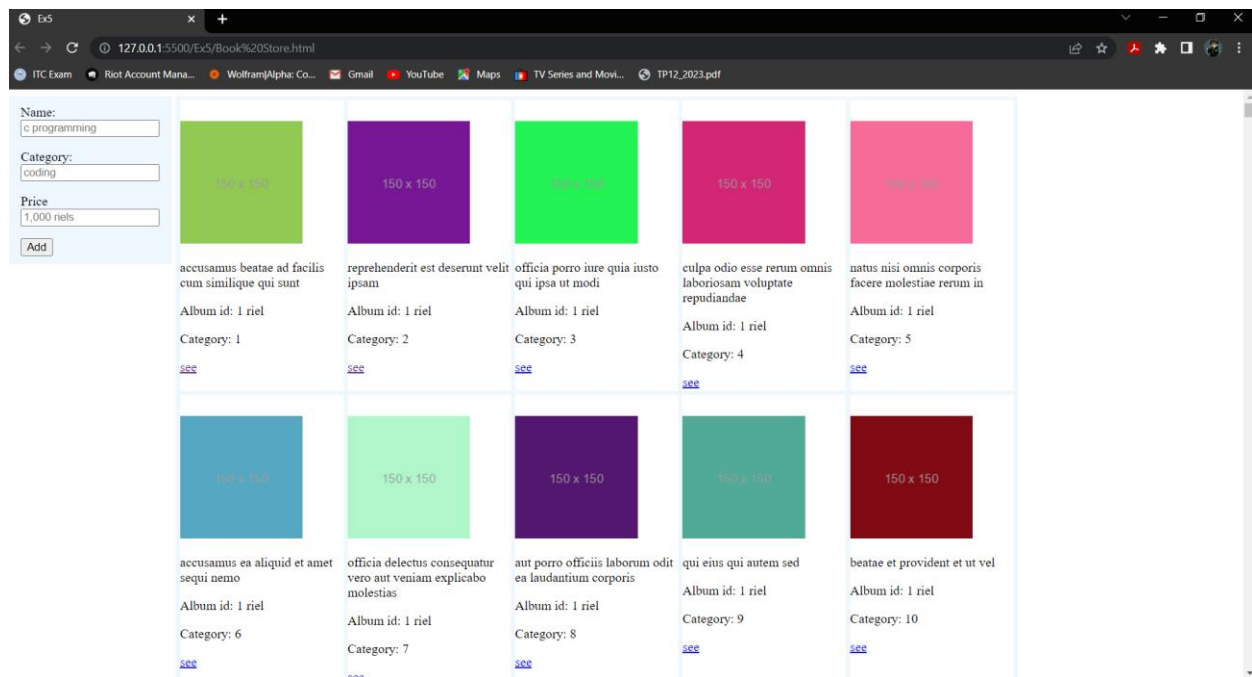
Ex5

127.0.0.1:5500/Ex5/Book%20Store.html

ITC Exam | Riot Account Mana... | Wolfram|Alpha: Co... | Gmail | YouTube | Maps | TV Series and Movi... | TP12_2023.pdf

Name:
c programming

Category:
coding

Price
1,000 riels

Add

150 x 150

accusamus beatae ad facilis cum similique qui sunt

Album id: 1 riel

Category: 1

see

150 x 150

reprehenderit est deserunt velit ipsam

Album id: 1 riel

Category: 2

see

150 x 150

officia porro iure quia iusto qui ipsa ut modi

Album id: 1 riel

Category: 3

see

150 x 150

culpa odio esse rerum omnis laboriosam voluptate repudiandae

Album id: 1 riel

Category: 4

see

150 x 150

natus nisi omnis corporis facere molestiae rerum in

Album id: 1 riel

Category: 5

see

150 x 150

accusamus ea aliquid et amet sequi nemo

Album id: 1 riel

Category: 6

see

150 x 150

officia delectus consequatur vero aut veniam explicabo molestias

Album id: 1 riel

Category: 7

see

150 x 150

aut porro officiis laborum odit ea laudantium corporis

Album id: 1 riel

Category: 8

see

150 x 150

qui eius qui autem sed

Album id: 1 riel

Category: 9

see

150 x 150

beatae et provident et ut vel

Album id: 1 riel

Category: 10

see